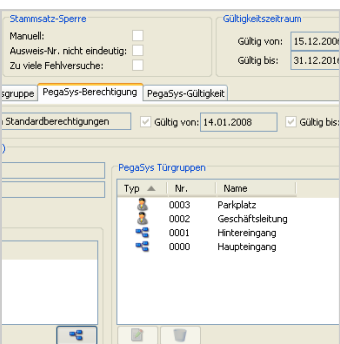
Stammsatz-Sperre

Manuell:

Ausweis-Nr. nicht eindeutig:

Zu viele Fehlversuche:

Gültigkeitszeitraum

Gültig von: 15.12.200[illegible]

Gültig bis: 31.12.200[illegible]

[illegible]sgruppe | PegaSys-Berechtigung | PegaSys-Gültigkeit

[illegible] Standardberechtigungen

Gültig von: 14.01.2008

Gültig bis: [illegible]

PegaSys Türgruppen

| Typ | Nr. | Name |
|---|---|---|
| | 0003 | Parkplatz |
| | 0002 | Geschäftsleitung |
| | 0001 | Hintereingang |
| | 0000 | Haupteingang |